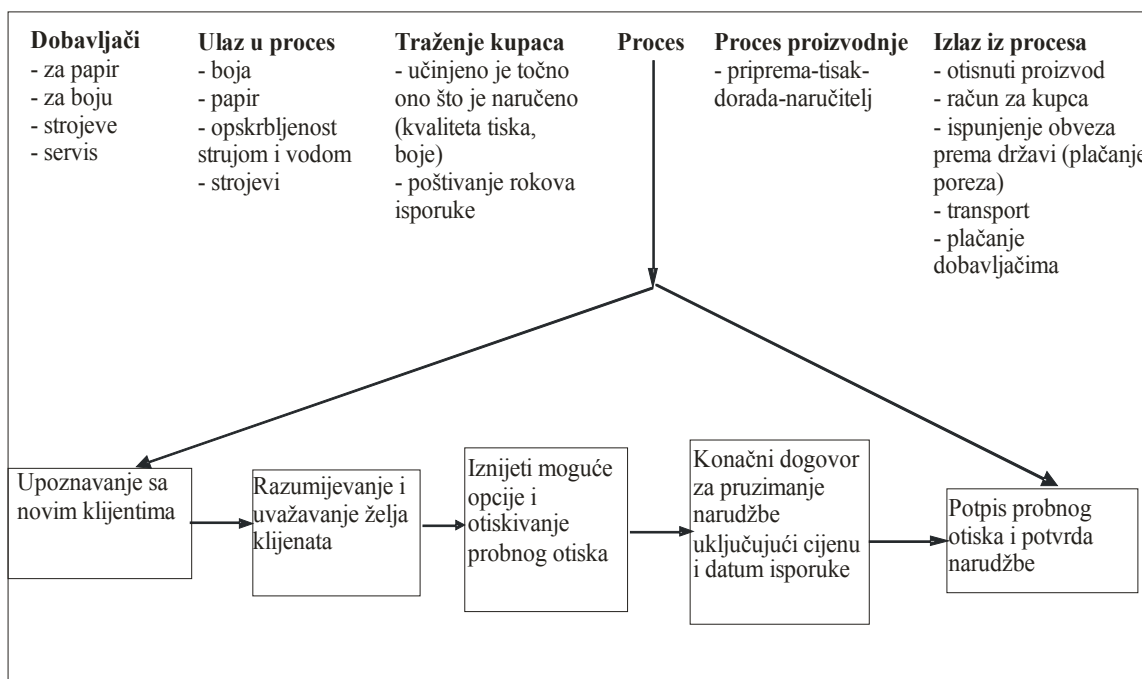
**Dobavljači**
- za papir
- za boju
- strojeve
- servis

**Ulaz u proces**
- boja
- papir
- opskrbljenost strujom i vodom
- strojevi

**Traženje kupaca**
- učinjeno je točno ono što je naručeno (kvaliteta tiska, boje)
- poštivanje rokova isporuke

**Proces**

**Proces proizvodnje**
- priprema-tisak-dorada-naručitelj

**Izlaz iz procesa**
- otisnuti proizvod
- račun za kupca
- ispunjenje obveza prema državi (plaćanje poreza)
- transport
- plaćanje dobavljačima

Upoznavanje sa novim klijentima

Razumijevanje i uvažavanje želja klijenata

Iznijeti moguće opcije i otiskivanje probnog otiska

Konačni dogovor za pruzimanje narudžbe uključujući cijenu i datum isporuke

Potpis probnog otiska i potvrda narudžbe